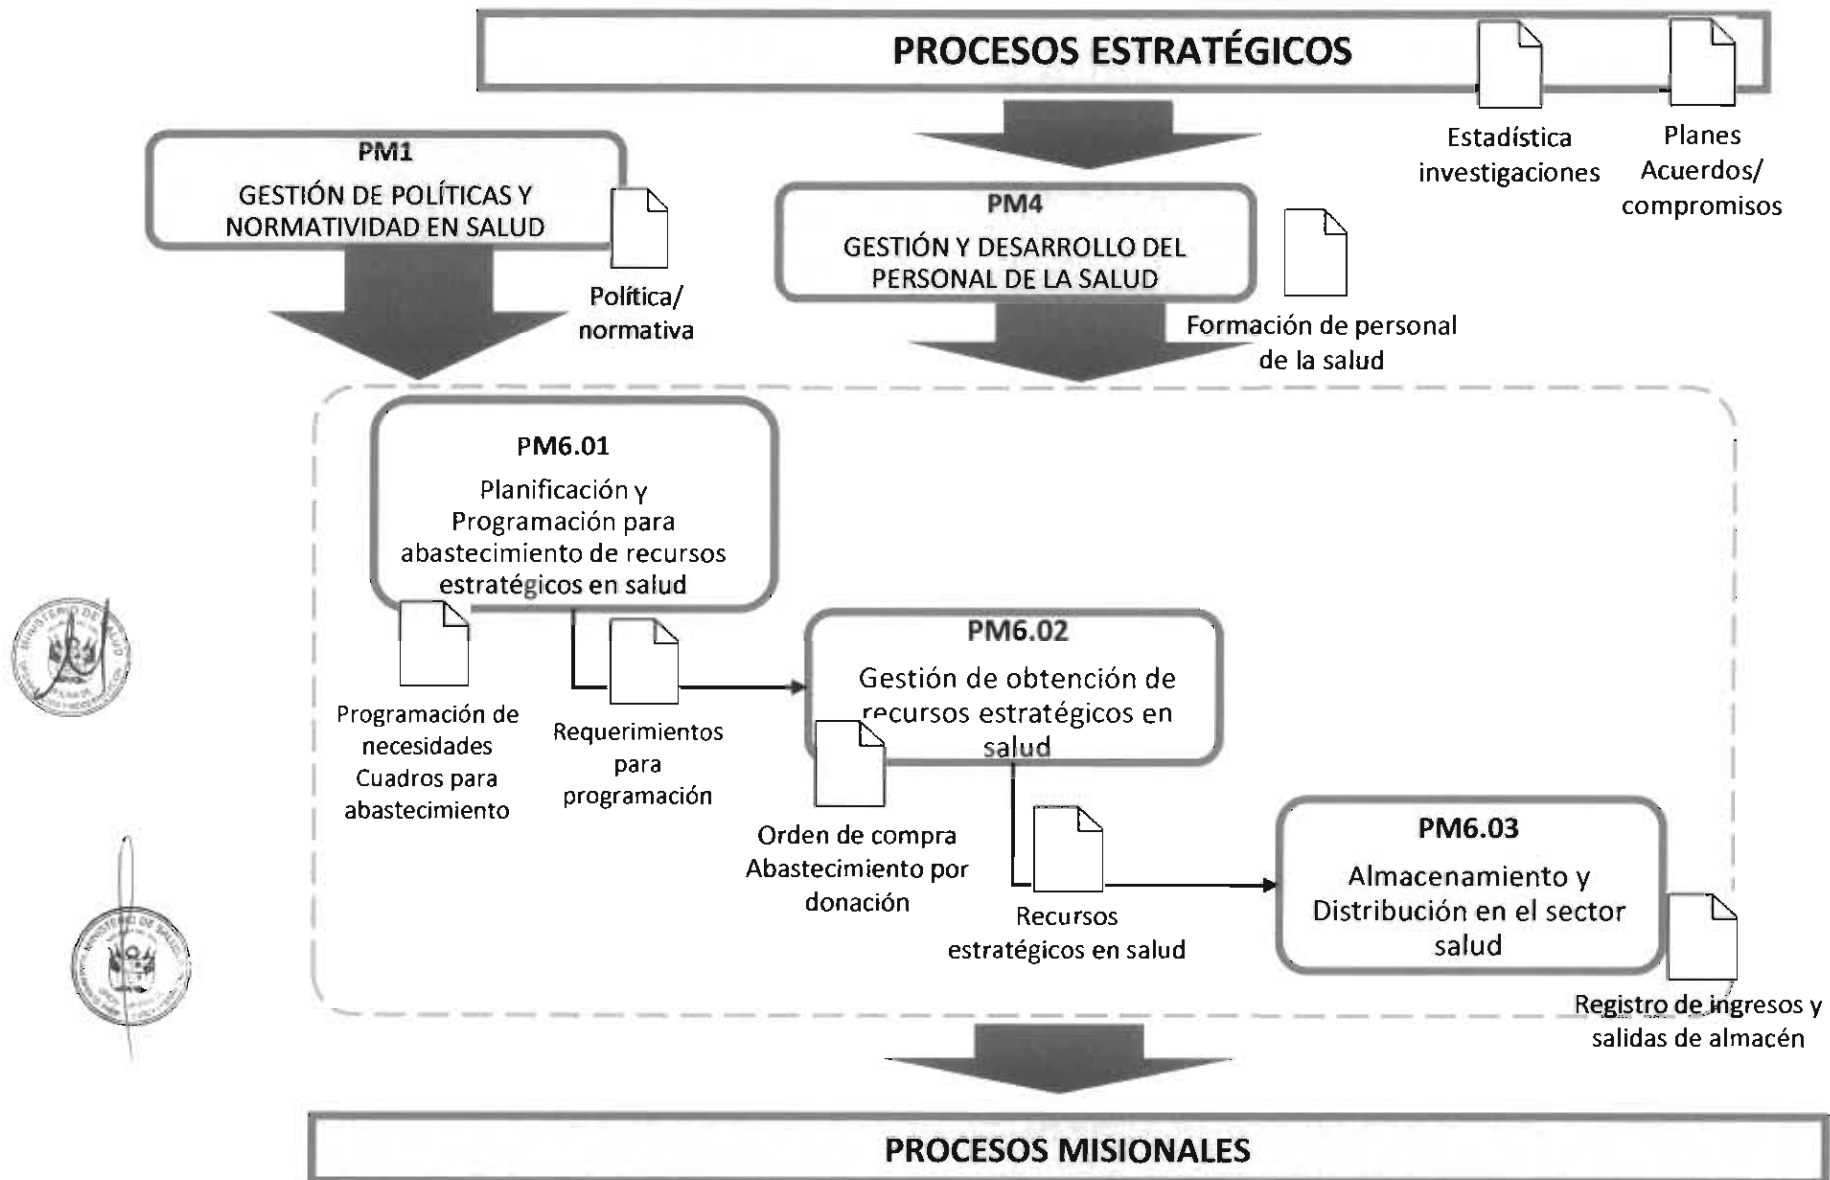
PROCESOS ESTRATÉGICOS

Estadística investigaciones

Planes Acuerdos/ compromisos

PM1
GESTIÓN DE POLÍTICAS Y NORMATIVIDAD EN SALUD

Política/ normativa

PM4
GESTIÓN Y DESARROLLO DEL PERSONAL DE LA SALUD

Formación de personal de la salud

PM6.01
Planificación y Programación para abastecimiento de recursos estratégicos en salud

Programación de necesidades Cuadros para abastecimiento

Requerimientos para programación

PM6.02
Gestión de obtención de recursos estratégicos en salud

Orden de compra Abastecimiento por donación

Recursos estratégicos en salud

PM6.03
Almacenamiento y Distribución en el sector salud

Registro de ingresos y salidas de almacén

PROCESOS MISIONALES